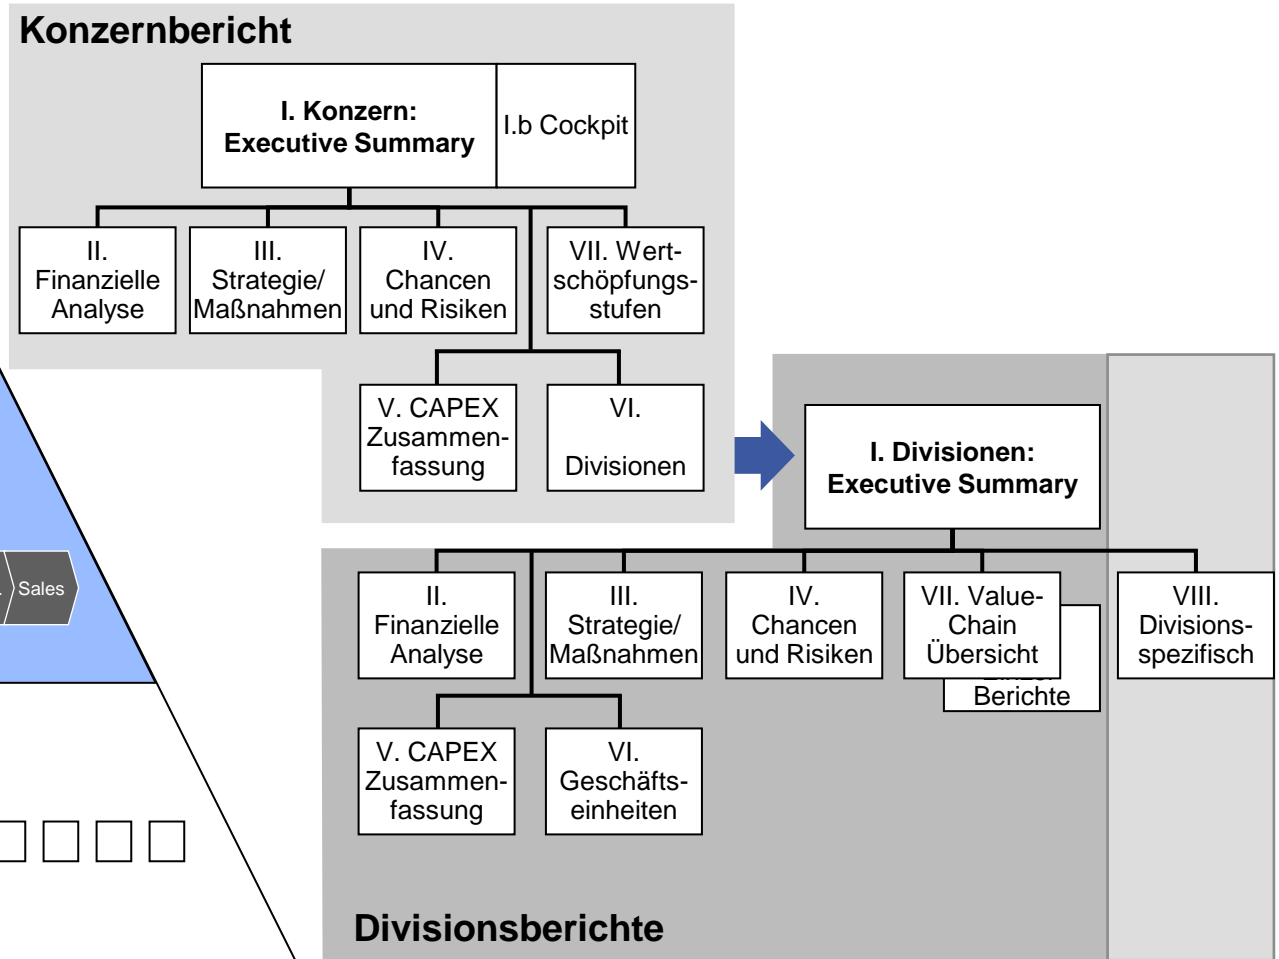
Konzernbericht

I. Konzern: Executive Summary

I.b Cockpit

II. Finanzielle Analyse

III. Strategie/ Maßnahmen

IV. Chancen und Risiken

VII. Wertschöpfungsstufen

V. CAPEX Zusammenfassung

VI. Divisionen

Sales

I. Divisionen: Executive Summary

II. Finanzielle Analyse

III. Strategie/ Maßnahmen

IV. Chancen und Risiken

VII. Value-Chain Übersicht

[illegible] Berichte

VIII. Divisionsspezifisch

V. CAPEX Zusammenfassung

VI. Geschäftseinheiten

Divisionsberichte